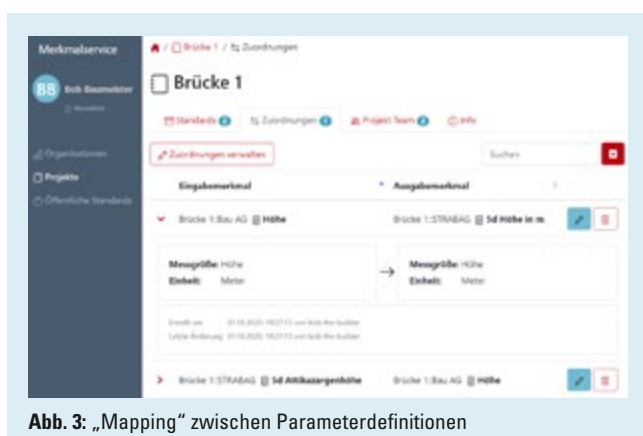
Merkmalservice

BB Bob Baumeister

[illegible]

Organisationen

Projekte

Öffentliche Standards

/ Brücke 1 / Zuordnungen

Brücke 1

Standards 2 Zuordnungen 2 Project Team 2 Info

Zuordnungen verwalten

Suchen

| Eingabemerkmal | Ausgabemerkmal |
|---|---|
| Brücke 1:Bau AG Höhe | Brücke 1:STRABAG 5d Höhe in m |

Messgröße: Höhe
Einheit: Meter

Messgröße: Höhe
Einheit: Meter

Erstellt am 31.10.2020 19:27:13 von bob the builder
Letzte Änderung 31.10.2020 19:27:13 von bob the builder

| Brücke 1:STRABAG 5d Attikazargenhöhe | Brücke 1:Bau AG Höhe |
|---|---|

Abb. 3: „Mapping“ zwischen Parameterdefinitionen